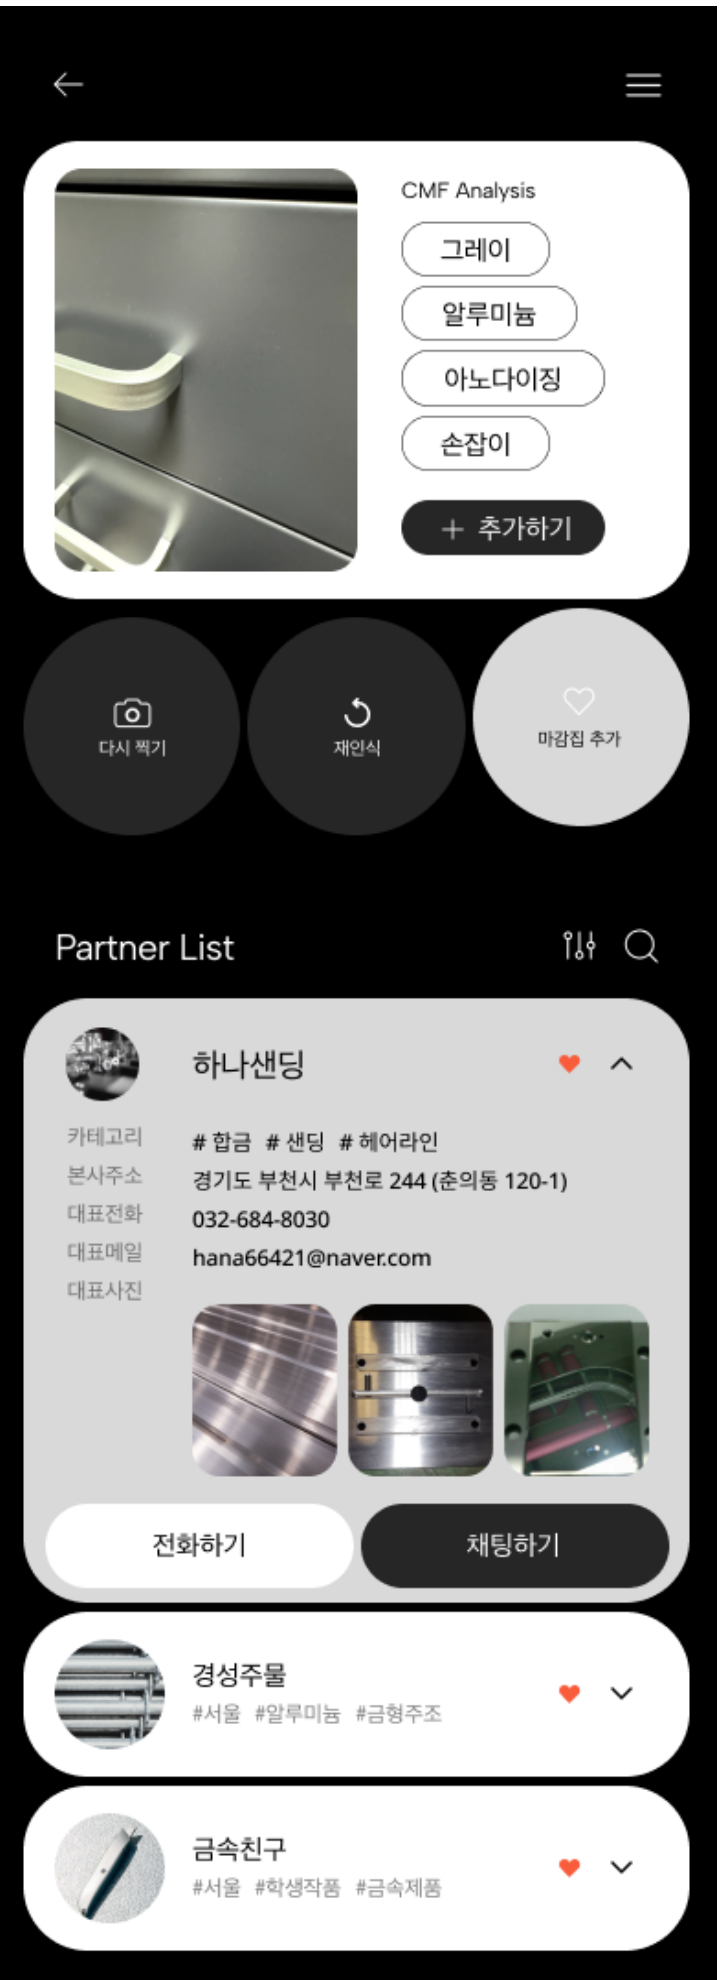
CMF Analysis

그레이

알루미늄

아노다이징

손잡이

+ 추가하기

다시 찍기

재인식

마감집 추가

Partner List

하나샌딩

카테고리 # 합금 # 샌딩 # 헤어라인
본사주소 경기도 부천시 부천로 244 (춘의동 120-1)
대표전화 032-684-8030
대표메일 hana66421@naver.com
대표사진

전화하기

채팅하기

경성주물
#서울 #알루미늄 #금형주조

금속친구
#서울 #학생작품 #금속제품